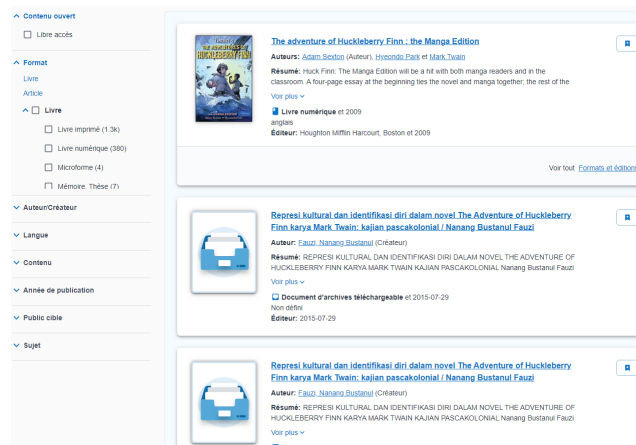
Contenu ouvert
Libre accès

Format
Livre
Article
Livre
Livre imprimé (1.3k)
Livre numérique (380)
Microforme (4)
Mémoire, Thèse (7)

Auteur/Créateur
Langue
Contenu
Année de publication
Public cible
Sujet

The adventure of Huckleberry Finn : the Manga Edition
Auteurs: Adam Sexton (Auteur), Hyeondo Park et Mark Twain
Résumé: Huck Finn: The Manga Edition will be a hit with both manga readers and in the classroom. A four-page essay at the beginning ties the novel and manga together; the rest of the
Voir plus
Livre numérique et 2009
anglais
Éditeur: Houghton Mifflin Harcourt, Boston et 2009
Voir tout Formats et éditions

Represi kultural dan identifikasi diri dalam novel The Adventure of Huckleberry Finn karya Mark Twain: kajian pascakolonial / Nanang Bustanul Fauzi
Auteur: Fauzi, Nanang Bustanul (Créateur)
Résumé: REPRESI KULTURAL DAN IDENTIFIKASI DIRI DALAM NOVEL THE ADVENTURE OF HUCKLEBERRY FINN KARYA MARK TWAIN KAJIAN PASCAKOLONIAL Nanang Bustanul Fauzi
Voir plus
Document d'archives téléchargeable et 2015-07-29
Non défini
Éditeur: 2015-07-29

Represi kultural dan identifikasi diri dalam novel The Adventure of Huckleberry Finn karya Mark Twain: kajian pascakolonial / Nanang Bustanul Fauzi
Auteur: Fauzi, Nanang Bustanul (Créateur)
Résumé: REPRESI KULTURAL DAN IDENTIFIKASI DIRI DALAM NOVEL THE ADVENTURE OF HUCKLEBERRY FINN KARYA MARK TWAIN KAJIAN PASCAKOLONIAL Nanang Bustanul Fauzi
Voir plus